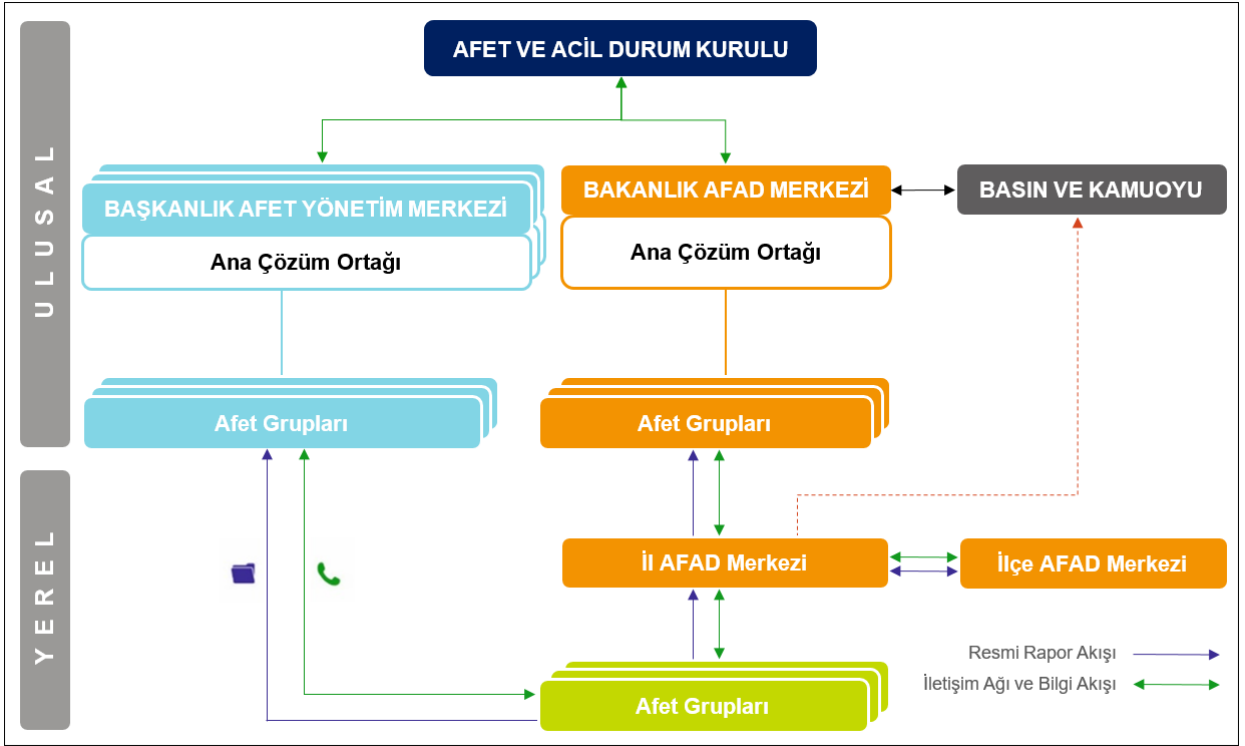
ULUSAL

AFET VE ACİL DURUM KURULU

BAŞKANLIK AFET YÖNETİM MERKEZİ

Ana Çözüm Ortağı

BAKANLIK AFAD MERKEZİ

Ana Çözüm Ortağı

BASIN VE KAMUOYU

Afet Grupları

Afet Grupları

YEREL

İl AFAD Merkezi

İlçe AFAD Merkezi

Afet Grupları

Resmi Rapor Akışı

İletişim Ağı ve Bilgi Akışı